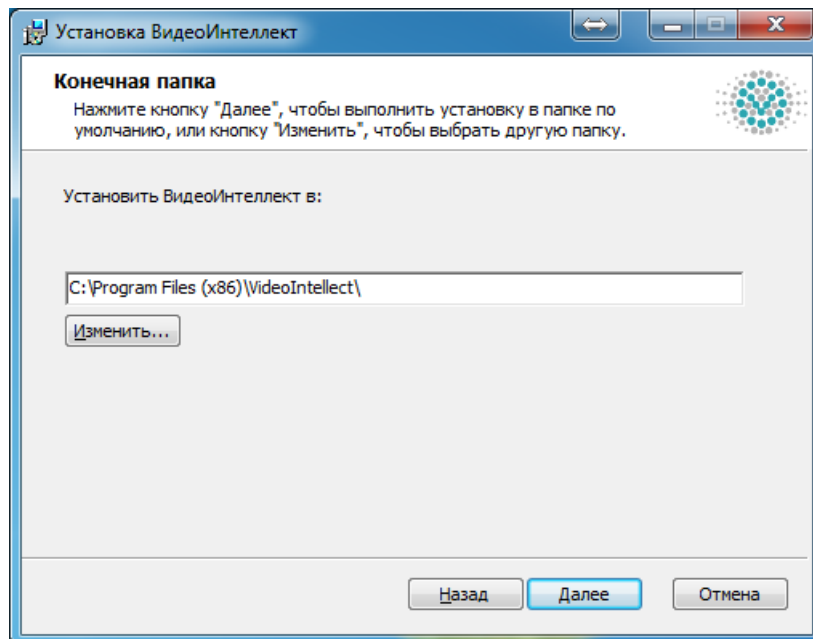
Установка ВидеоИнтеллект

Конечная папка

Нажмите кнопку "Далее", чтобы выполнить установку в папке по умолчанию, или кнопку "Изменить", чтобы выбрать другую папку.

Установить ВидеоИнтеллект в:

C:\Program Files (x86)\VideoIntellect\

Изменить...

Назад

Далее

Отмена